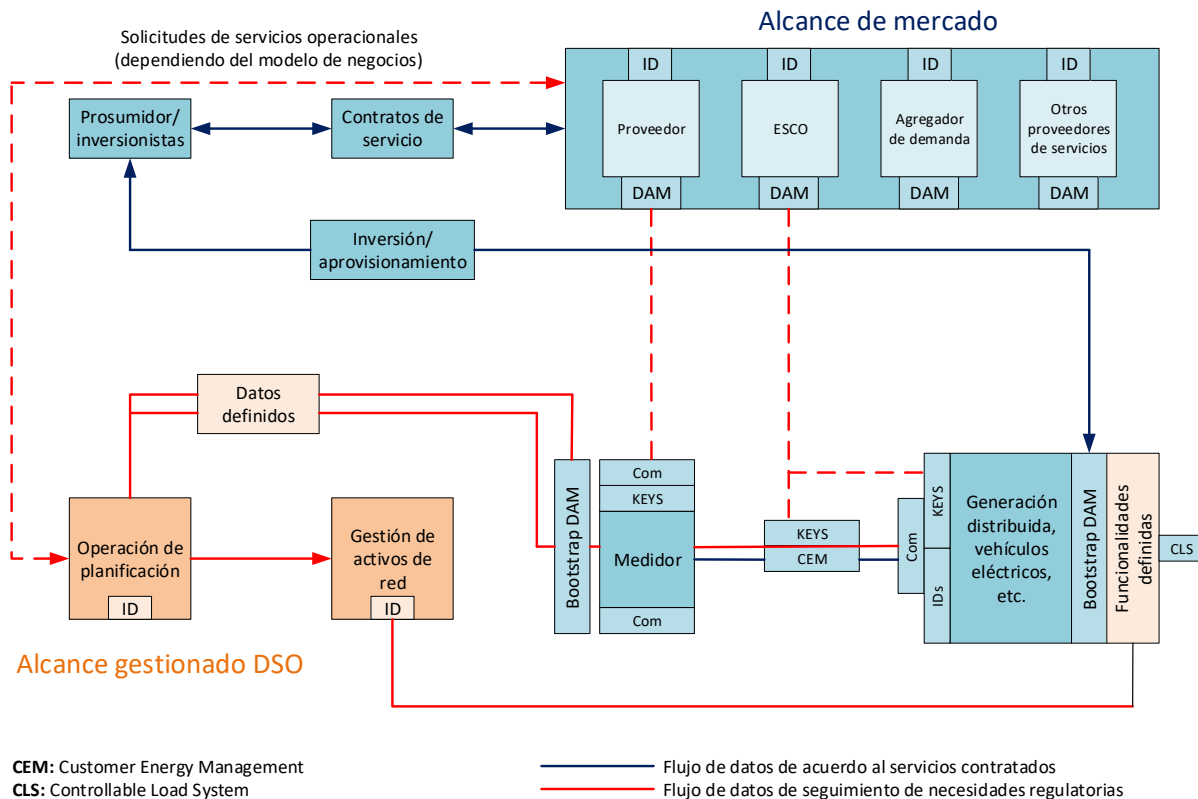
Alcance de mercado

Solicitudes de servicios operacionales
(dependiendo del modelo de negocios)

ID
Proveedor
DAM

ID
ESCO
DAM

ID
Agregador de demanda
DAM

ID
Otros proveedores de servicios
DAM

Prosumidor/ inversionistas

Contratos de servicio

Inversión/ aprovisionamiento

Datos definidos

Bootstrap DAM

Com
KEYS
Medidor
Com

KEYS
CEM

Com
KEYS
IDs

Generación distribuida, vehículos eléctricos, etc.

Bootstrap DAM

Funcionalidades definidas

CLS

Operación de planificación
ID

Gestión de activos de red
ID

Alcance gestionado DSO

**CEM:** Customer Energy Management
**CLS:** Controllable Load System

Flujo de datos de acuerdo al servicios contratados
Flujo de datos de seguimiento de necesidades regulatorias